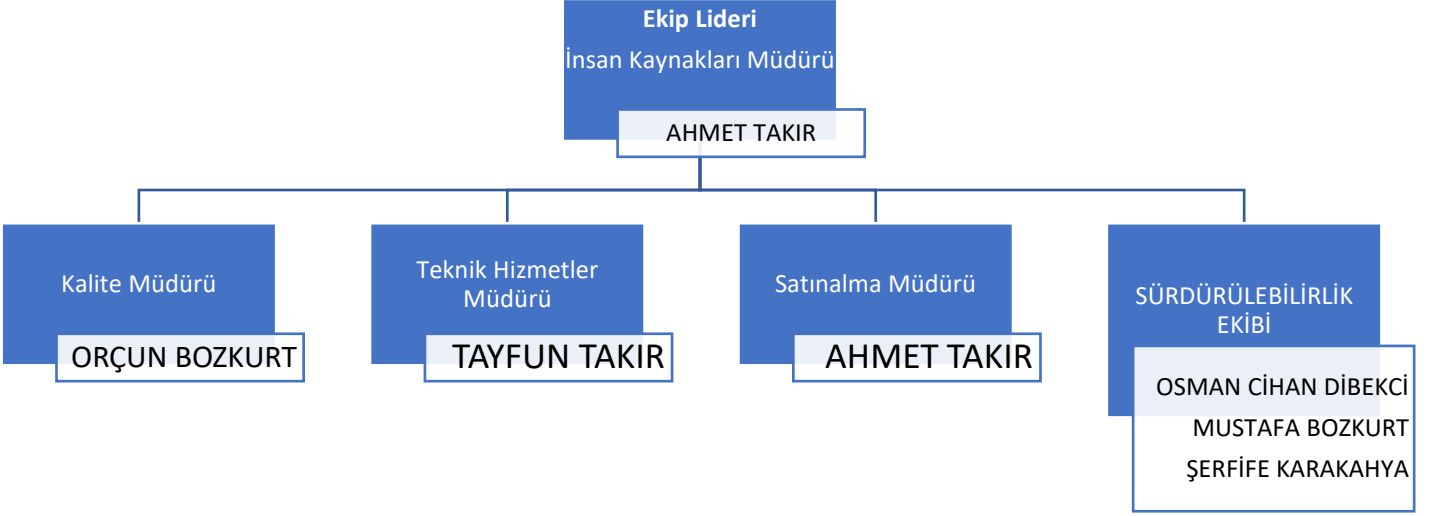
Ekip Lideri
İnsan Kaynakları Müdürü

AHMET TAKIR

Kalite Müdürü

ORÇUN BOZKURT

Teknik Hizmetler Müdürü

TAYFUN TAKIR

Satınalma Müdürü

AHMET TAKIR

SÜRDÜRÜLEBİLİRLİK EKİBİ

OSMAN CİHAN DİBEKCİ
MUSTAFA BOZKURT
ŞERFİFE KARAKAHYA